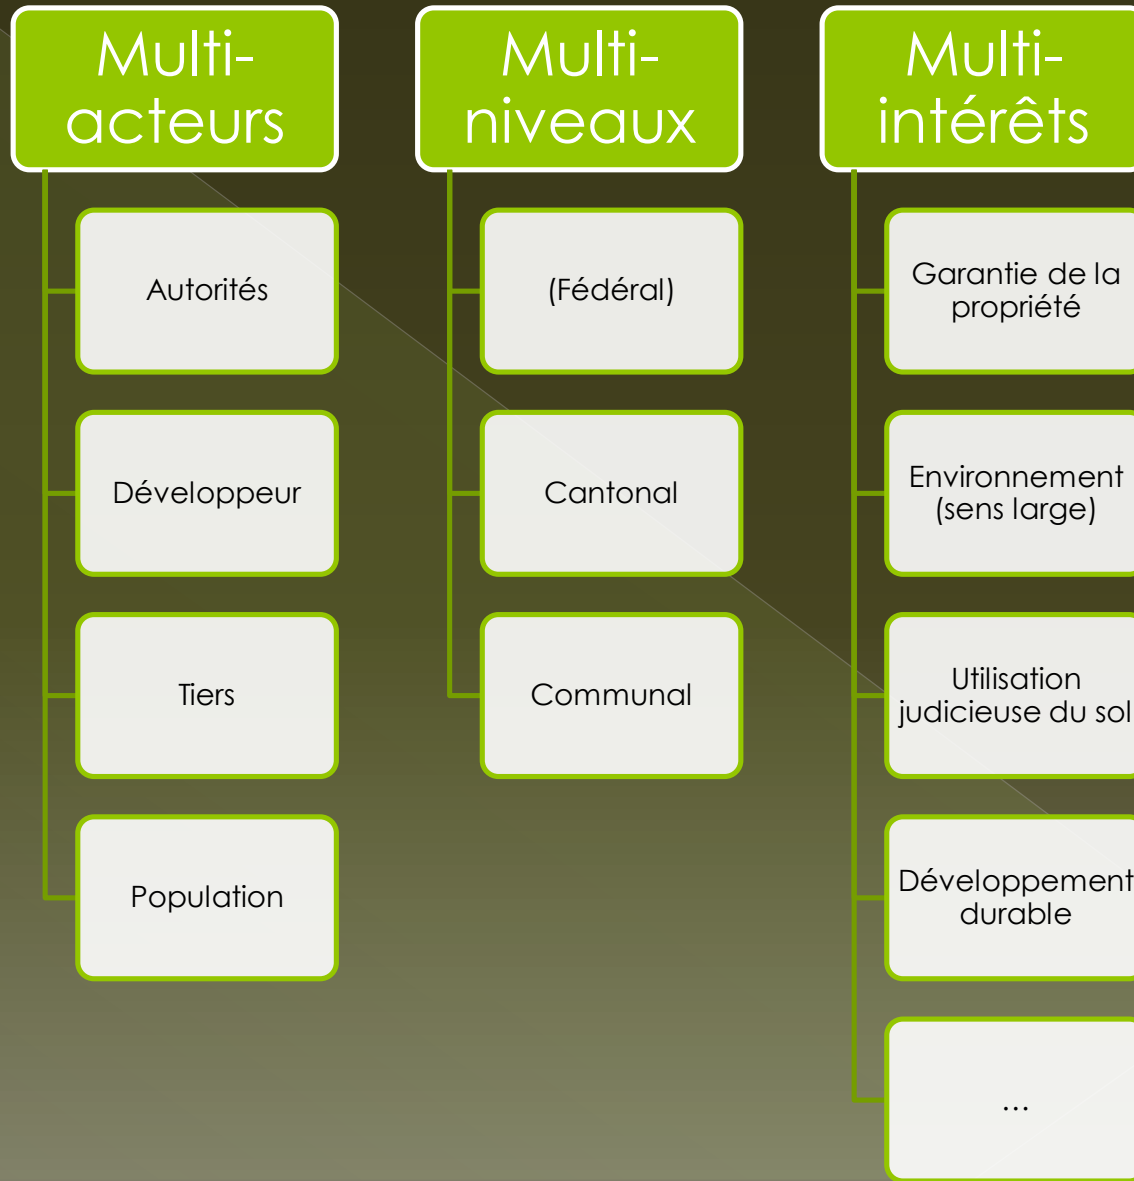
Multi-acteurs

Autorités

Développeur

Tiers

Population

Multi-niveaux

(Fédéral)

Cantonal

Communal

Multi-intérêts

Garantie de la propriété

Environnement (sens large)

Utilisation judicieuse du sol

Développement durable

...